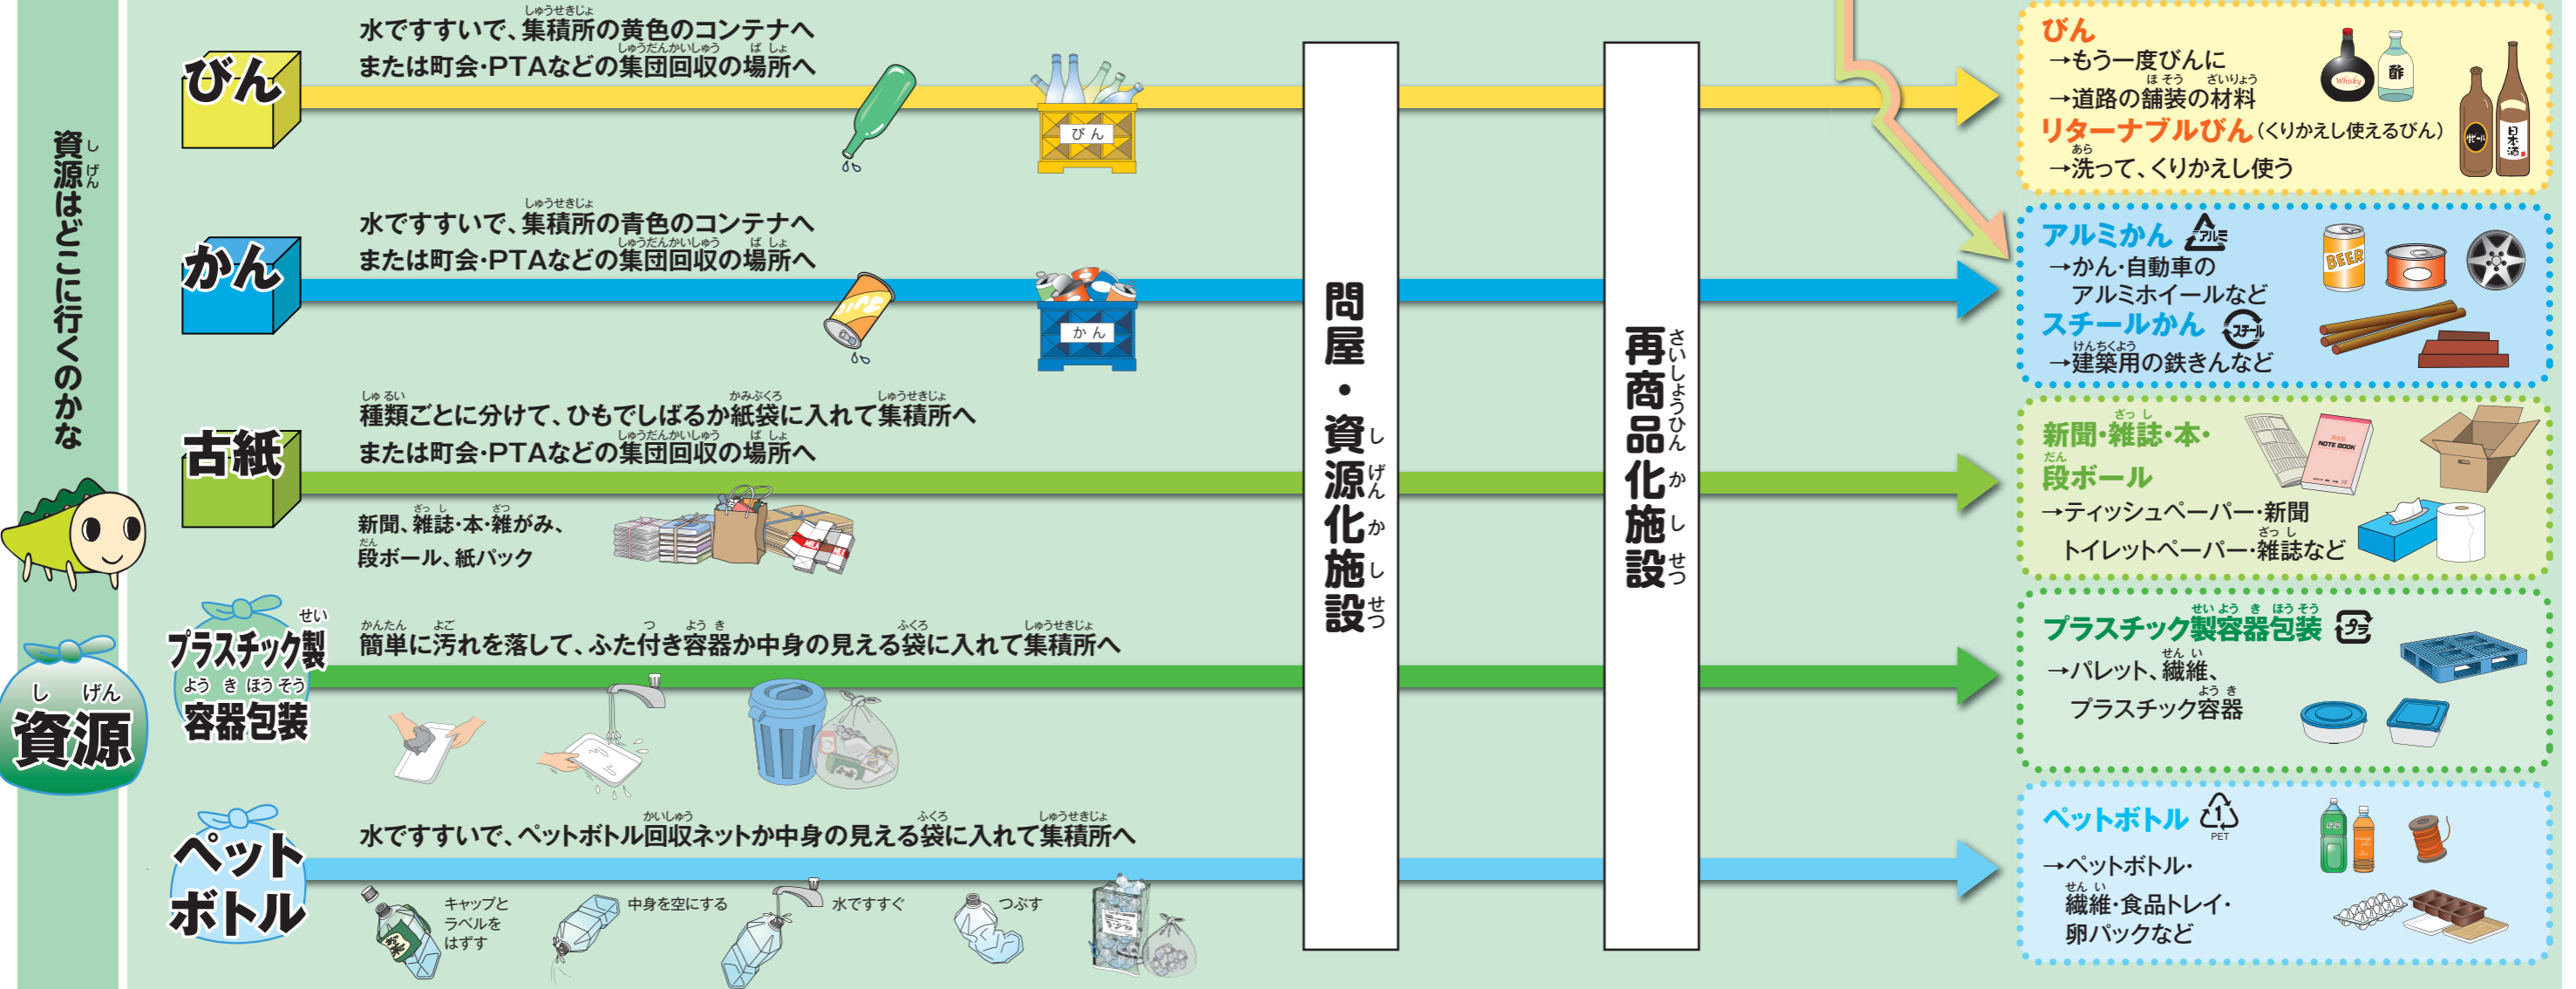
資源はどこに行くのかな

資源

びん

水ですすいで、集積所の黄色のコンテナへ
または町会·PTAなどの集団回収の場所へ

びん

かん

水ですすいで、集積所の青色のコンテナへ
または町会·PTAなどの集団回収の場所へ

かん

古紙

種類ごとに分けて、ひもでしばるか紙袋に入れて集積所へ
または町会·PTAなどの集団回収の場所へ

新聞、雑誌·本·雑がみ、
段ボール、紙パック

プラスチック製容器包装

簡単に汚れを落して、ふた付き容器か中身の見える袋に入れて集積所へ

ペットボトル

水ですすいで、ペットボトル回収ネットか中身の見える袋に入れて集積所へ

キャップとラベルをはずす

中身を空にする

水ですすぐ

つぶす

問屋・資源化施設

再商品化施設

びん
→もう一度びんに
→道路の舗装の材料
リターナブルびん（くりかえし使えるびん）
→洗って、くりかえし使う

Whisky
酢
日本酒

アルミかん
アルミ
→かん·自動車の
アルミホイールなど
スチールかん
スチール
→建築用の鉄きんなど

BEER

新聞·雑誌·本·
段ボール
→ティッシュペーパー·新聞
トイレットペーパー·雑誌など

NOTE BOOK

プラスチック製容器包装
プラ
→パレット、繊維、
プラスチック容器

ペットボトル
1
PET
→ペットボトル·
繊維·食品トレイ·
卵パックなど